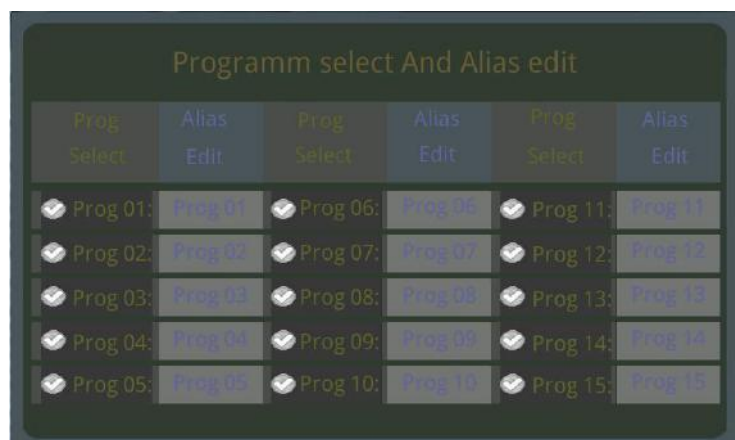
Programm select And Alias edit

| Prog Select | Alias Edit | Prog Select | Alias Edit | Prog Select | Alias Edit |
|---|---|---|---|---|---|
| Prog 01: | Prog 01 | Prog 06: | Prog 06 | Prog 11: | Prog 11 |
| Prog 02: | Prog 02 | Prog 07: | Prog 07 | Prog 12: | Prog 12 |
| Prog 03: | Prog 03 | Prog 08: | Prog 08 | Prog 13: | Prog 13 |
| Prog 04: | Prog 04 | Prog 09: | Prog 09 | Prog 14: | Prog 14 |
| Prog 05: | Prog 05 | Prog 10: | Prog 10 | Prog 15: | Prog 15 |